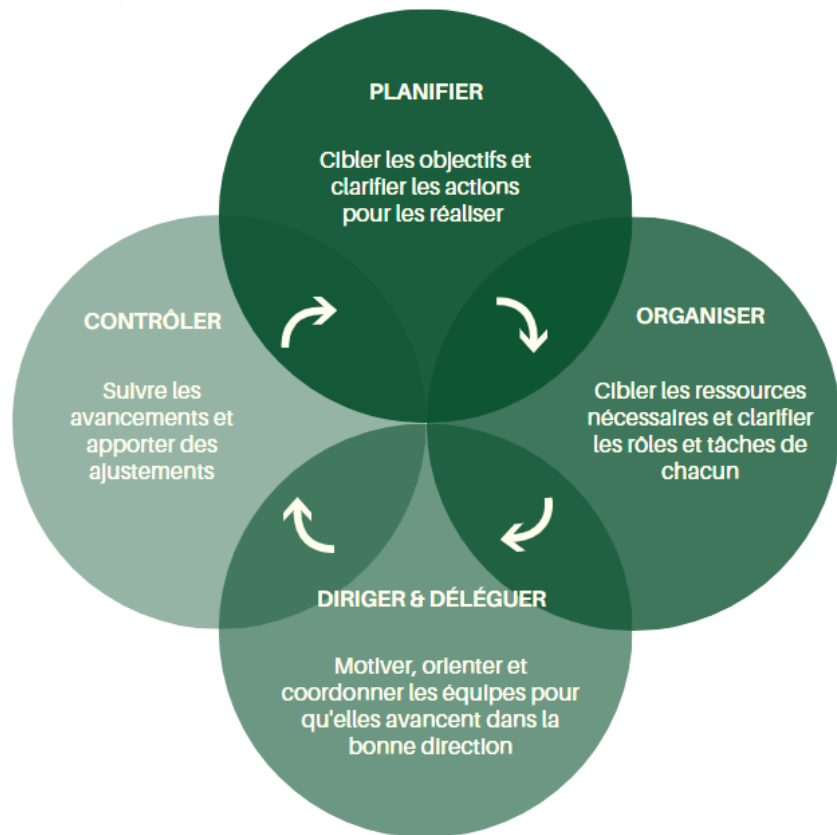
PLANIFIER

Cibler les objectifs et clarifier les actions pour les réaliser

ORGANISER

Cibler les ressources nécessaires et clarifier les rôles et tâches de chacun

DIRIGER & DÉLÉGUER

Motiver, orienter et coordonner les équipes pour qu'elles avancent dans la bonne direction

CONTRÔLER

Suivre les avancements et apporter des ajustements